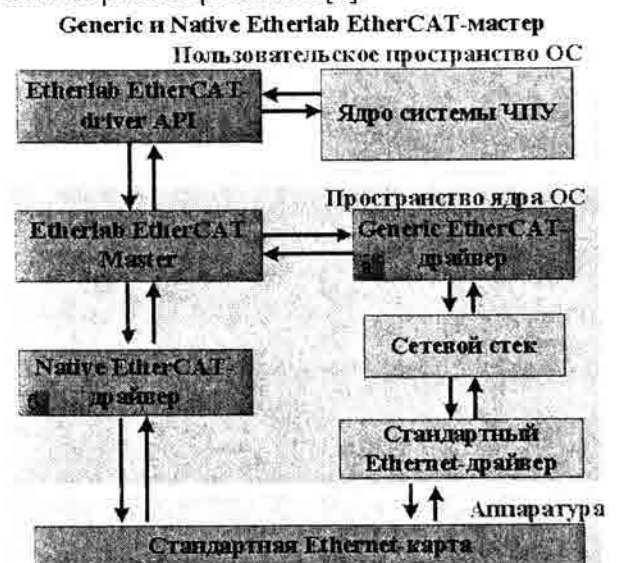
Generic и Native Etherlab EtherCAT-мастер

Пользовательское пространство ОС

Etherlab EtherCAT-driver API

Ядро системы ЧПУ

Пространство ядра ОС

Etherlab EtherCAT Master

Generic EtherCAT-драйвер

Сетевой стек

Native EtherCAT-драйвер

Стандартный Ethernet-драйвер

Аппаратура

Стандартная Ethernet-карта